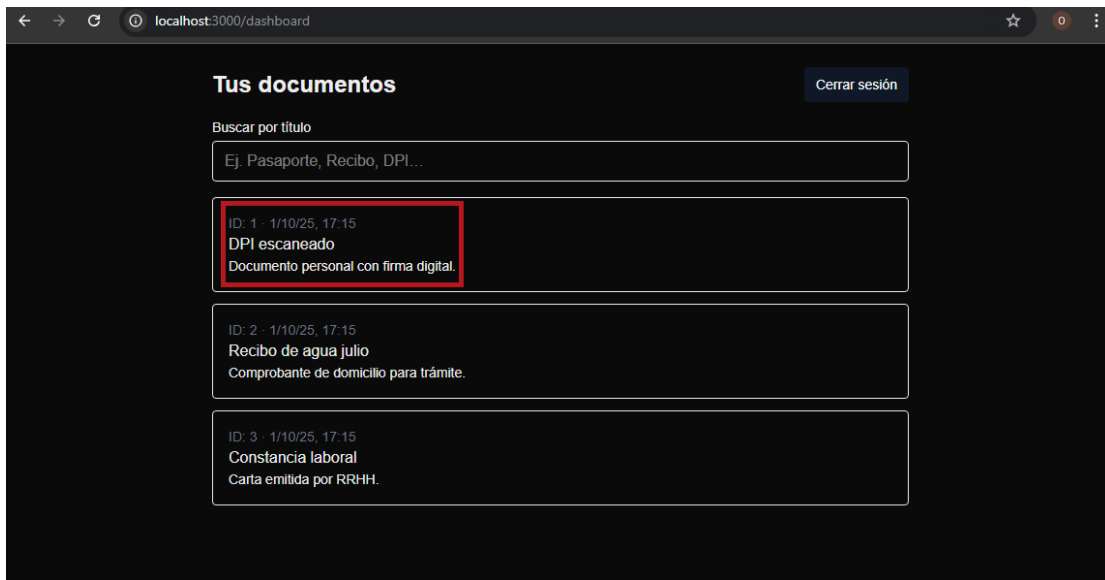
localhost:3000/dashboard

O

Tus documentos

Cerrar sesión

Buscar por título

Ej. Pasaporte, Recibo, DPI…

ID: 1 · 1/10/25, 17:15
DPI escaneado
Documento personal con firma digital.

ID: 2 · 1/10/25, 17:15
Recibo de agua julio
Comprobante de domicilio para trámite.

ID: 3 · 1/10/25, 17:15
Constancia laboral
Carta emitida por RRHH.